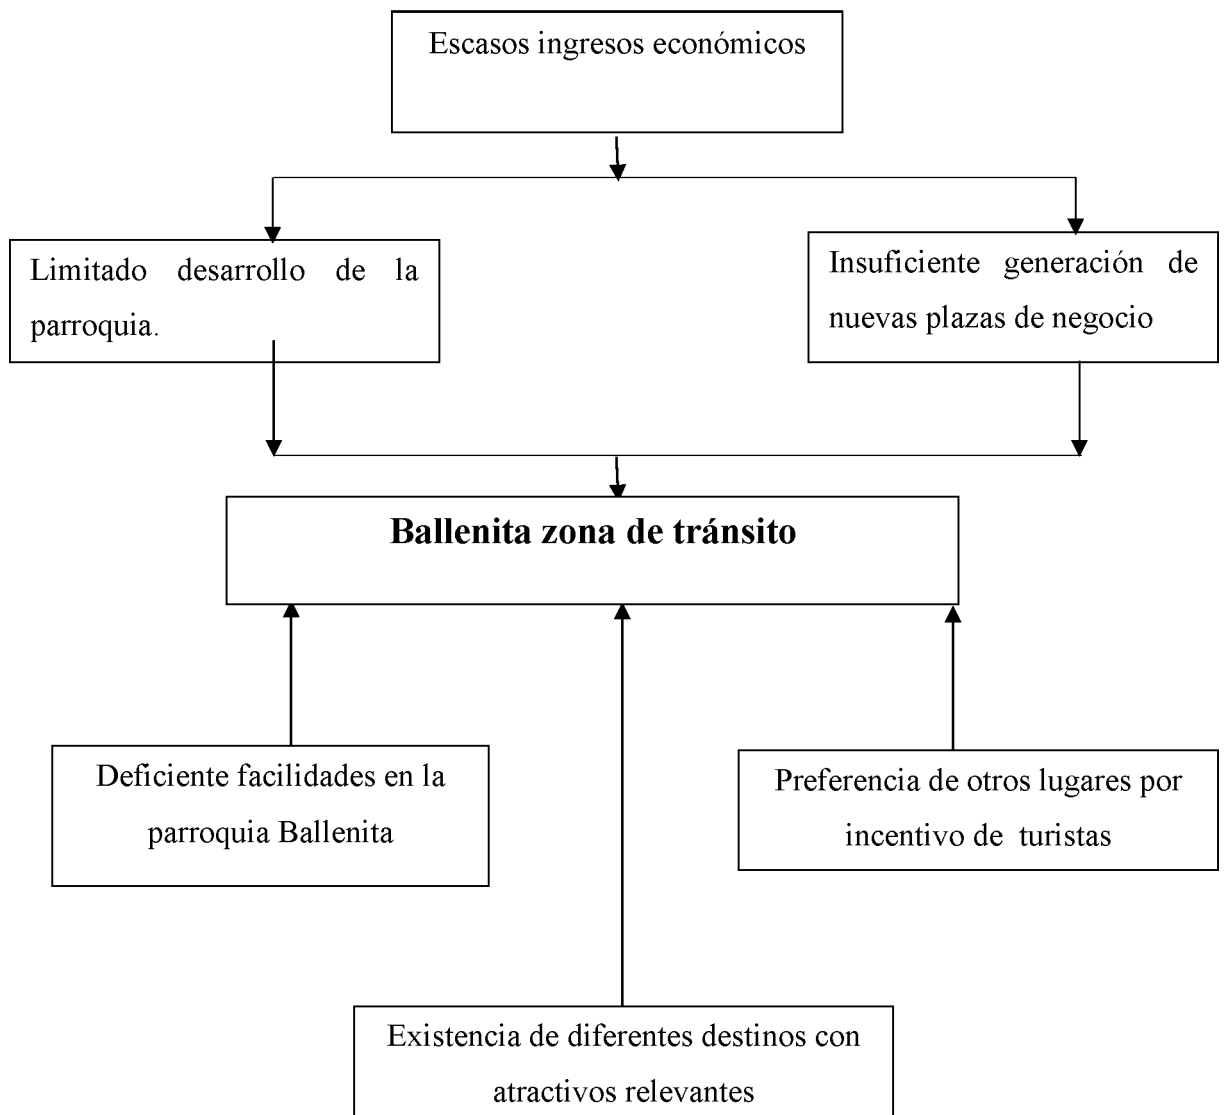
Escasos ingresos económicos

Limitado desarrollo de la parroquia.

Insuficiente generación de nuevas plazas de negocio

**Ballenita zona de tránsito**

Deficiente facilidades en la parroquia Ballenita

Preferencia de otros lugares por incentivo de turistas

Existencia de diferentes destinos con atractivos relevantes